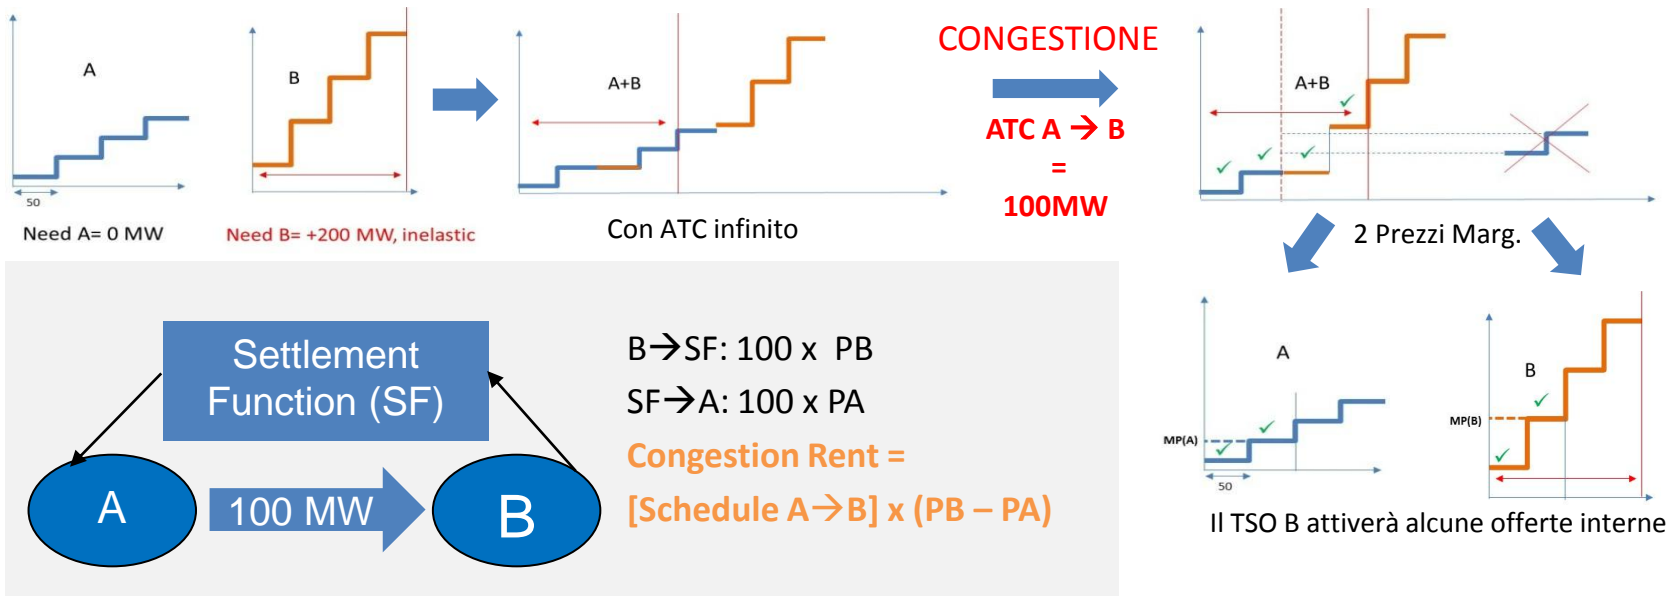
A

50

Need A= 0 MW

B

Need B= +200 MW, inelastic

A+B

Con ATC infinito

CONGESTIONE

ATC A → B = 100MW

A+B

2 Prezzi Marg.

Settlement Function (SF)

A

100 MW

B

B→SF: 100 x PB

SF→A: 100 x PA

Congestion Rent =

[Schedule A→B] x (PB – PA)

A

MP(A)

50

B

MP(B)

Il TSO B attiverà alcune offerte interne